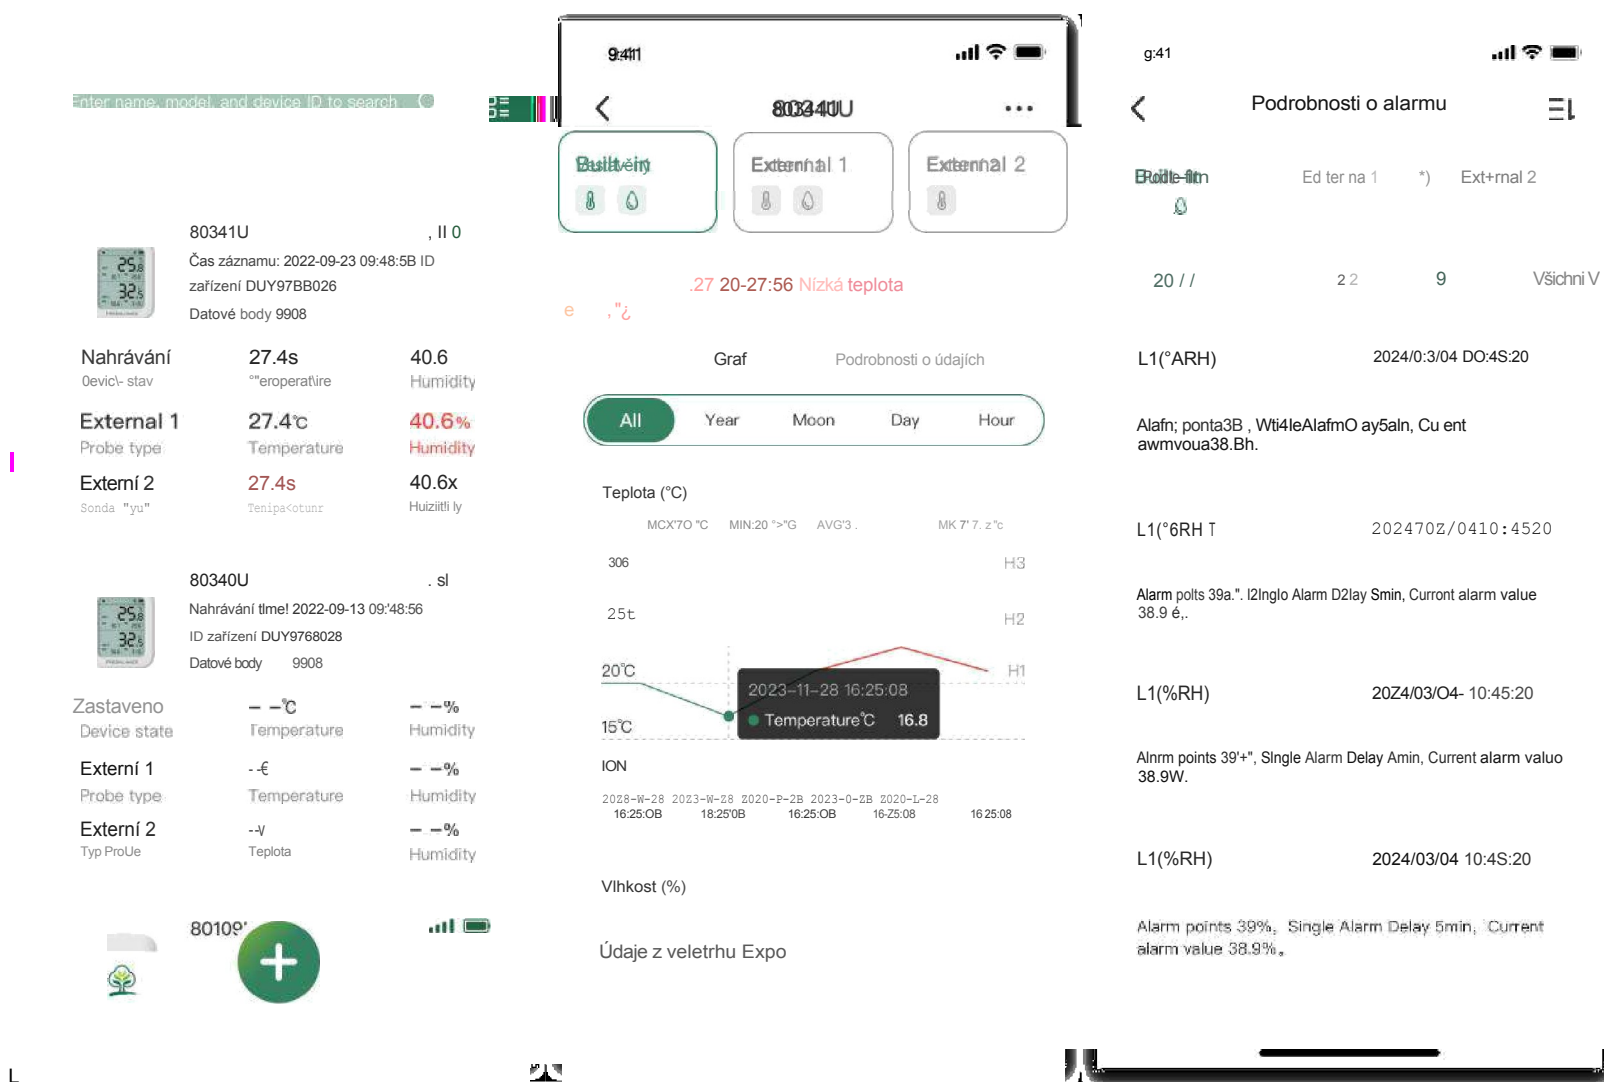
Enter name, model, and device ID to search

80341U , II 0
Čas záznamu: 2022-09-23 09:48:5B ID zařízení DUY97BB026
Datové body 9908

Nahrávání 27.4s 40.6
0evic\- stav °"eroperat\ire Humidity

External 1 27.4℃ 40.6%
Probe type Temperature Humidity

Externí 2 27.4s 40.6x
Sonda "yu" Tenipa<otunr Huiziitl ly

80340U . sl
Nahrávání tlme! 2022-09-13 09:48:56
ID zařízení DUY9768028
Datové body 9908

Zastaveno – –℃ – –%
Device state Temperature Humidity

Externí 1 - € – –%
Probe type Temperature Humidity

Externí 2 -√ – –%
Typ ProUe Teplota Humidity

80109'

9:41

803410U

Built-in External 1 External 2

.27 20-27:56 Nízká teplota

e ,"¿

Graf Podrobnosti o údajích

All Year Moon Day Hour

Teplota (°C)
MCX'7O °C MIN:20 °>"G AVG'3 . MK 7' 7. z "c
306 H3
25t H2
20℃ H1
15℃
2023-11-28 16:25:08
Temperature℃ 16.8
ION
2028-W-28 16:25:OB 2023-W-28 18:25'0B 2020-P-2B 16:25:OB 2023-0-ZB 16-Z5:08 2020-L-28 16 25:08

Vlhkost (%)

Údaje z veletrhu Expo

g:41

Podrobnosti o alarmu

Built-in Ed ter na 1 *) Ext+rnal 2

20 / / 2 2 9 Všichni V

L1(°ARH) 2024/0:3/04 DO:4S:20

Alafn; ponta3B , Wti4leAlafmO ay5aln, Cu ent awmvoua38.Bh.

L1(°6RH T 202470Z/0410:4520

Alarm polts 39a.". I2lnglo Alarm D2lay Smin, Current alarm value 38.9 é,.

L1(%RH) 20Z4/03/O4- 10:45:20

Alnrm points 39'+", Slngle Alarm Delay Amin, Current alarm valuo 38.9W.

L1(%RH) 2024/03/04 10:4S:20

Alarm points 39%, Single Alarm Delay 5min, Current alarm value 38.9%,